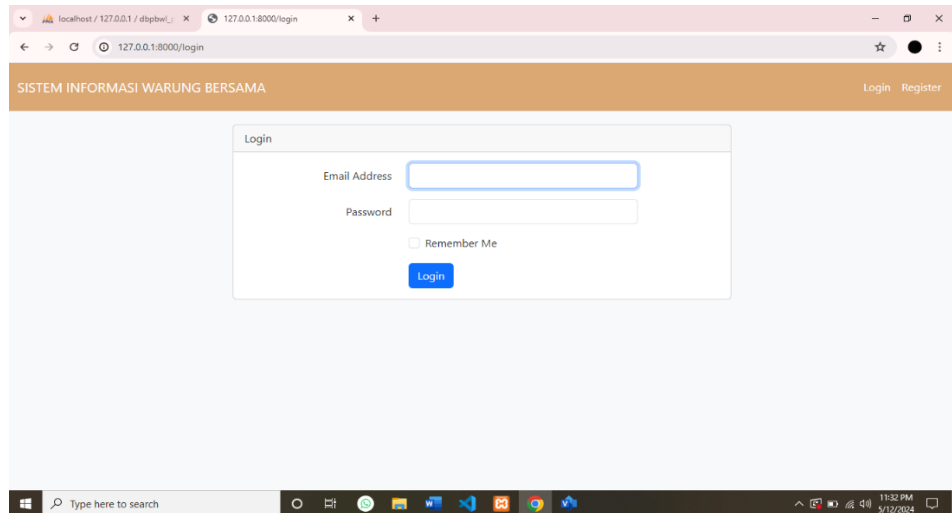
localhost / 127.0.0.1 / dbpbwl_ ×
127.0.0.1:8000/login ×
127.0.0.1:8000/login

SISTEM INFORMASI WARUNG BERSAMA

Login Register

Login

Email Address

Password

Remember Me

Login

Type here to search

11:32 PM
5/12/2024